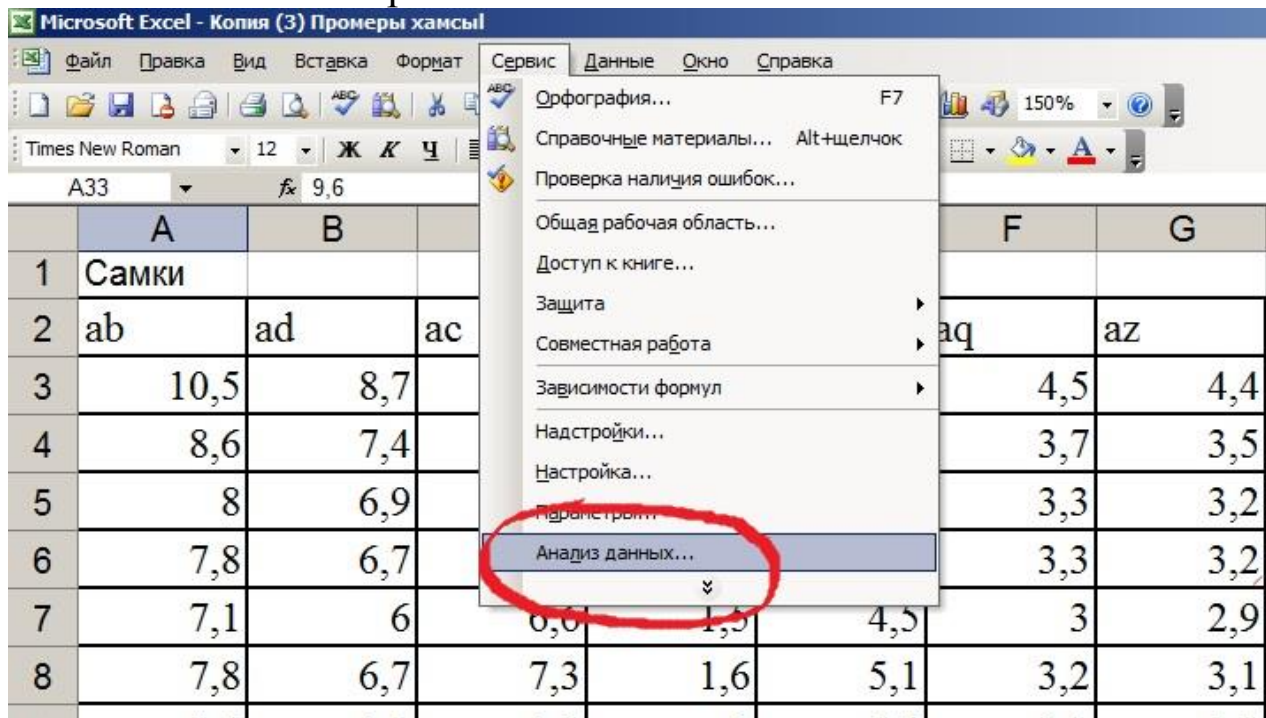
Microsoft Excel - Копия (3) Промеры хамсы

Файл Правка Вид Вставка Формат Сервис Данные Окно Справка

150%

Times New Roman 12 Ж К Ч

A33 $f_x$ 9,6

Орфография... F7
Справочные материалы... Alt+щелчок
Проверка наличия ошибок...
Общая рабочая область...
Доступ к книге...
Защита
Совместная работа
Зависимости формул
Надстройки...
Настройка...
Параметры...
Анализ данных...

| | A | B | C | D | E | F | G |
|---|---|---|---|---|---|---|---|
| 1 | Самки | | | | | | |
| 2 | ab | ad | ac | | | aq | az |
| 3 | 10,5 | 8,7 | | | | 4,5 | 4,4 |
| 4 | 8,6 | 7,4 | | | | 3,7 | 3,5 |
| 5 | 8 | 6,9 | | | | 3,3 | 3,2 |
| 6 | 7,8 | 6,7 | | | | 3,3 | 3,2 |
| 7 | 7,1 | 6 | 6,6 | 1,5 | 4,5 | 3 | 2,9 |
| 8 | 7,8 | 6,7 | 7,3 | 1,6 | 5,1 | 3,2 | 3,1 |